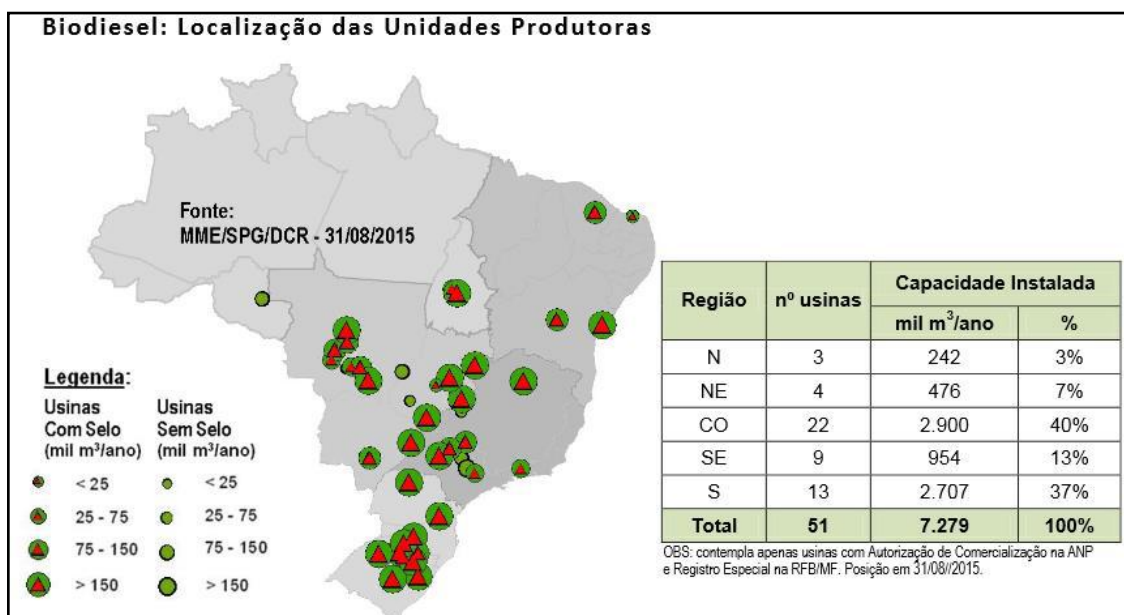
Biodiesel: Localização das Unidades Produtoras

Fonte:
MME/SPG/DCR - 31/08/2015

Legenda:

| Usinas Com Selo (mil m³/ano) | Usinas Sem Selo (mil m³/ano) |
|---|---|
| < 25 | < 25 |
| 25 - 75 | 25 - 75 |
| 75 - 150 | 75 - 150 |
| > 150 | > 150 |

| Região | nº usinas | Capacidade Instalada mil m$^3$/ano | Capacidade Instalada % |
|---|---|---|---|
| N | 3 | 242 | 3% |
| NE | 4 | 476 | 7% |
| CO | 22 | 2.900 | 40% |
| SE | 9 | 954 | 13% |
| S | 13 | 2.707 | 37% |
| Total | 51 | 7.279 | 100% |

OBS: contempla apenas usinas com Autorização de Comercialização na ANP e Registro Especial na RFB/MF. Posição em 31/08//2015.